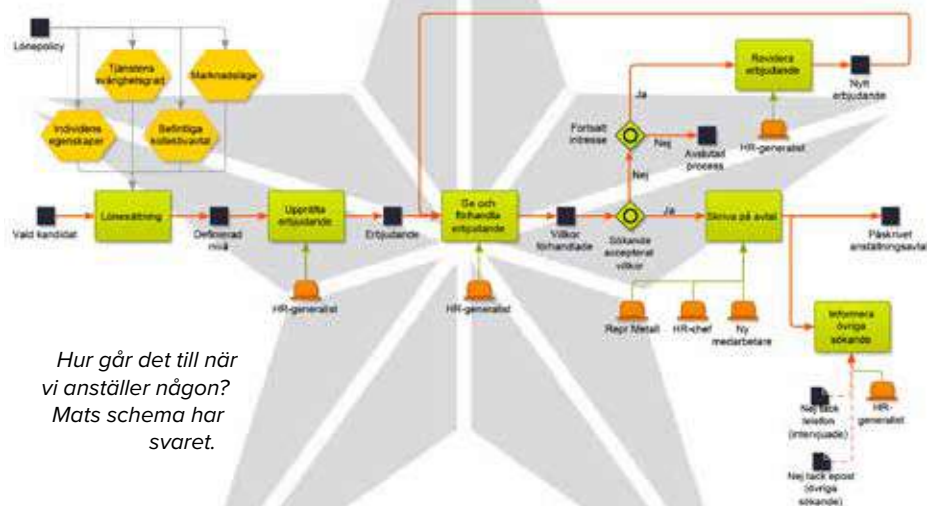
Lönepolicy

Tjänstens svårighetsgrad

Marknadsläge

Individens egenskaper

Befintliga kollektivavtal

Vald kandidat

Lönesättning

Definierad nivå

Upprätta erbjudande

HR-generalist

Erbjudande

Ge och förhandla erbjudande

HR-generalist

Villkor förhandlade

Fortsatt intresse

Ja

Nej

Avslutad process

Nej

Sökande accepterat villkor

Ja

Revidera erbjudande

Nytt erbjudande

HR-generalist

Skriva på avtal

Påskrivet anställningsavtal

Repr Metall

HR-chef

Ny medarbetare

Informera övriga sökande

Nej tack telefon (intervjuade)

HR-generalist

Nej tack epost (övriga sökande)

Hur går det till när vi anställer någon? Mats schema har svaret.